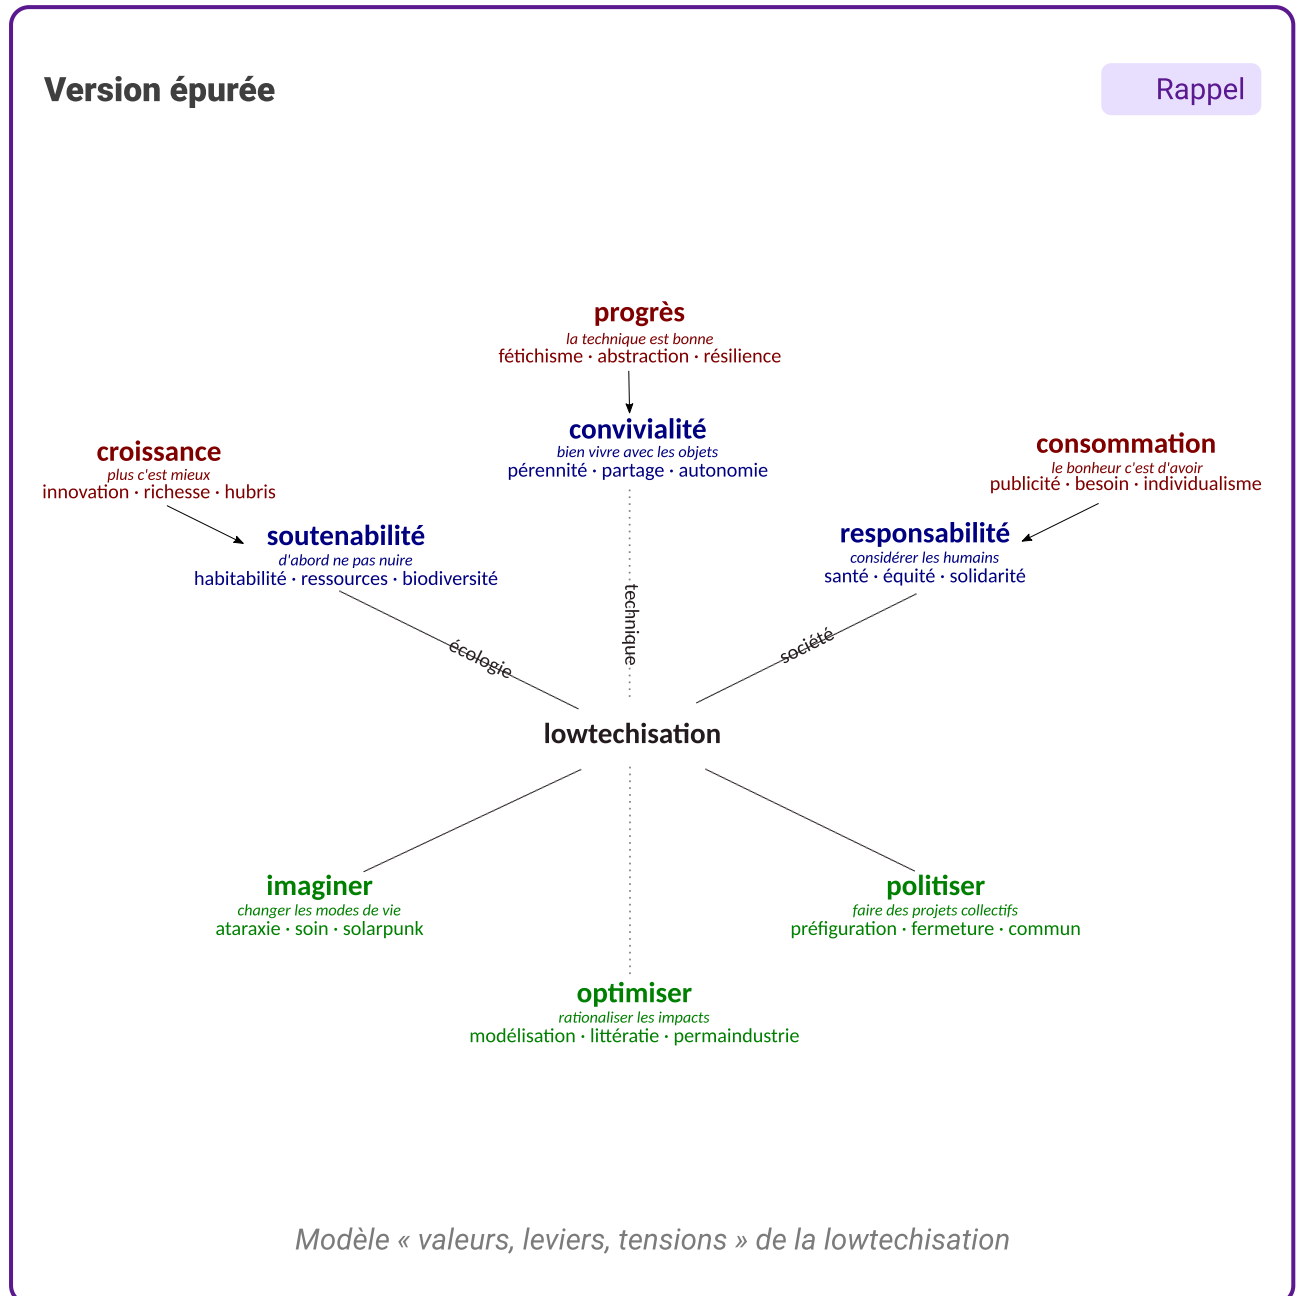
Version épurée

Rappel

progrès
la technique est bonne
fétichisme · abstraction · résilience

convivialité
bien vivre avec les objets
pérennité · partage · autonomie

croissance
plus c'est mieux
innovation · richesse · hubris

consommation
le bonheur c'est d'avoir
publicité · besoin · individualisme

soutenabilité
d'abord ne pas nuire
habitabilité · ressources · biodiversité

responsabilité
considérer les humains
santé · équité · solidarité

écologie

technique

société

lowtechisation

imaginer
changer les modes de vie
ataraxie · soin · solarpunk

politiser
faire des projets collectifs
préfiguration · fermeture · commun

optimiser
rationaliser les impacts
modélisation · littératie · permaindustrie

Modèle « valeurs, leviers, tensions » de la lowtechisation